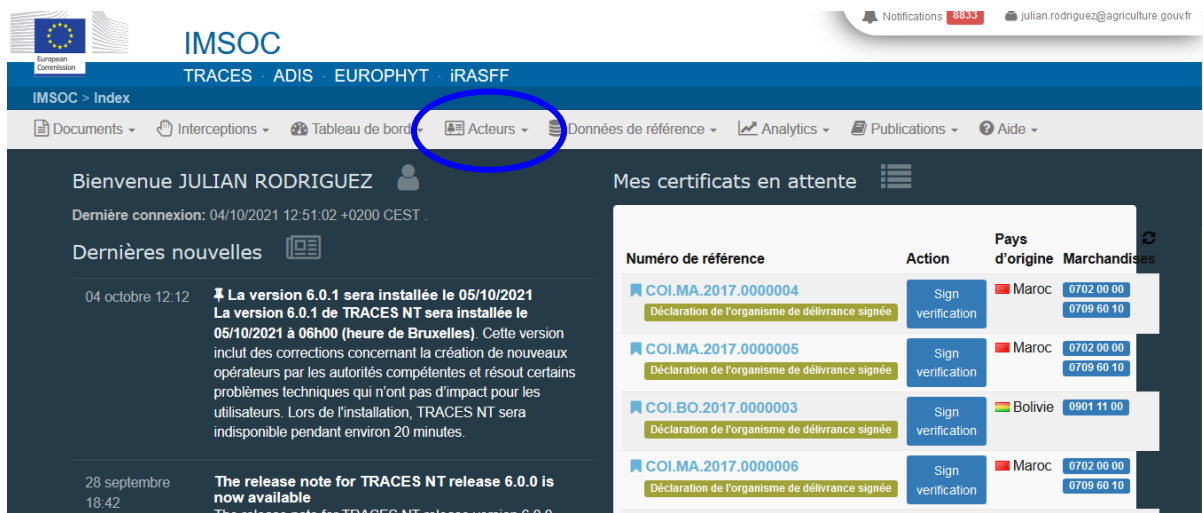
European Commission

IMSOC

Notifications 8833 julian.rodriguez@agriculture.gouv.fr

TRACES · ADIS · EUROPHYT · iRASFF

IMSOC > Index

Documents ▾ Interceptions ▾ Tableau de bord ▾ Acteurs ▾ Données de référence ▾ Analytics ▾ Publications ▾ Aide ▾

Bienvenue JULIAN RODRIGUEZ

Dernière connexion: 04/10/2021 12:51:02 +0200 CEST .

Dernières nouvelles

04 octobre 12:12

La version 6.0.1 sera installée le 05/10/2021
La version 6.0.1 de TRACES NT sera installée le 05/10/2021 à 06h00 (heure de Bruxelles). Cette version inclut des corrections concernant la création de nouveaux opérateurs par les autorités compétentes et résout certains problèmes techniques qui n'ont pas d'impact pour les utilisateurs. Lors de l'installation, TRACES NT sera indisponible pendant environ 20 minutes.

28 septembre 18:42

The release note for TRACES NT release 6.0.0 is now available
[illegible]

Mes certificats en attente

| Numéro de référence | Action | Pays d'origine | Marchandises |
|---|---|---|---|
| COI.MA.2017.0000004 Déclaration de l'organisme de délivrance signée | Sign verification | Maroc | 0702 00 00 0709 60 10 |
| COI.MA.2017.0000005 Déclaration de l'organisme de délivrance signée | Sign verification | Maroc | 0702 00 00 0709 60 10 |
| COI.BO.2017.0000003 Déclaration de l'organisme de délivrance signée | Sign verification | Bolivie | 0901 11 00 |
| COI.MA.2017.0000006 Déclaration de l'organisme de délivrance signée | Sign verification | Maroc | 0702 00 00 0709 60 10 |